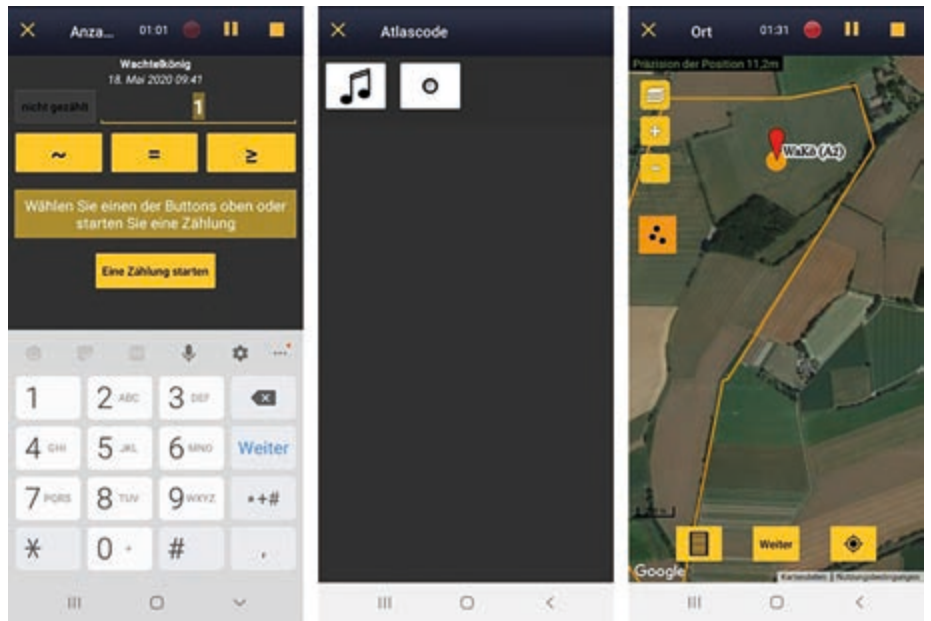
Anza... 01:01

Wachtelkönig
18. Mai 2020 09:41

nicht gezählt
1

~ = ≥

Wählen Sie einen der Buttons oben oder starten Sie eine Zählung

Eine Zählung starten

1
2 ABC
3 DEF
4 GHI
5 JKL
6 MNO
Weiter
7 PQRS
8 TUV
9 WXYZ
*+#
0 +
#
,

Atlascode

Ort 01:31

Präzision der Position 11,2m

+
−

WaKö (A2)

Weiter

Google

Kartendaten | Nutzungsbedingungen